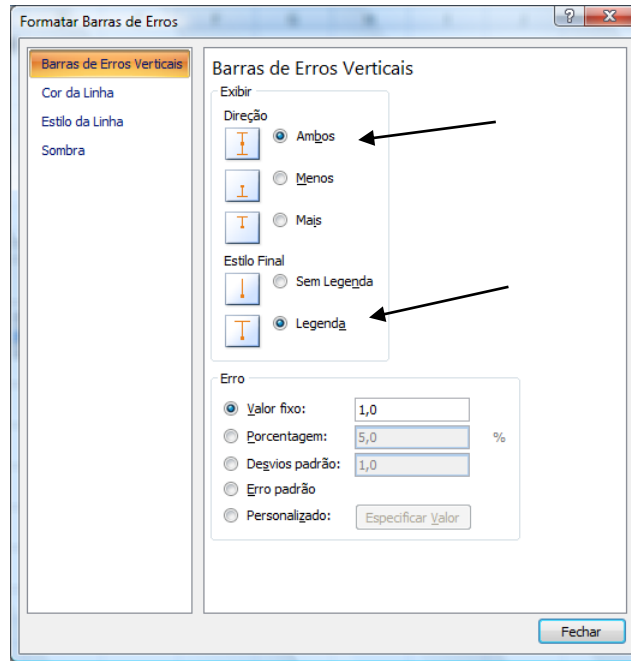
Formatar Barras de Erros

?

Barras de Erros Verticais
Cor da Linha
Estilo da Linha
Sombra

Barras de Erros Verticais

Exibir

Direção

Ambos

Menos

Mais

Estilo Final

Sem Legenda

Legenda

Erro

Valor fixo: 1,0

Porcentagem: 5,0 %

Desvios padrão: 1,0

Erro padrão

Personalizado: Especificar Valor

Fechar